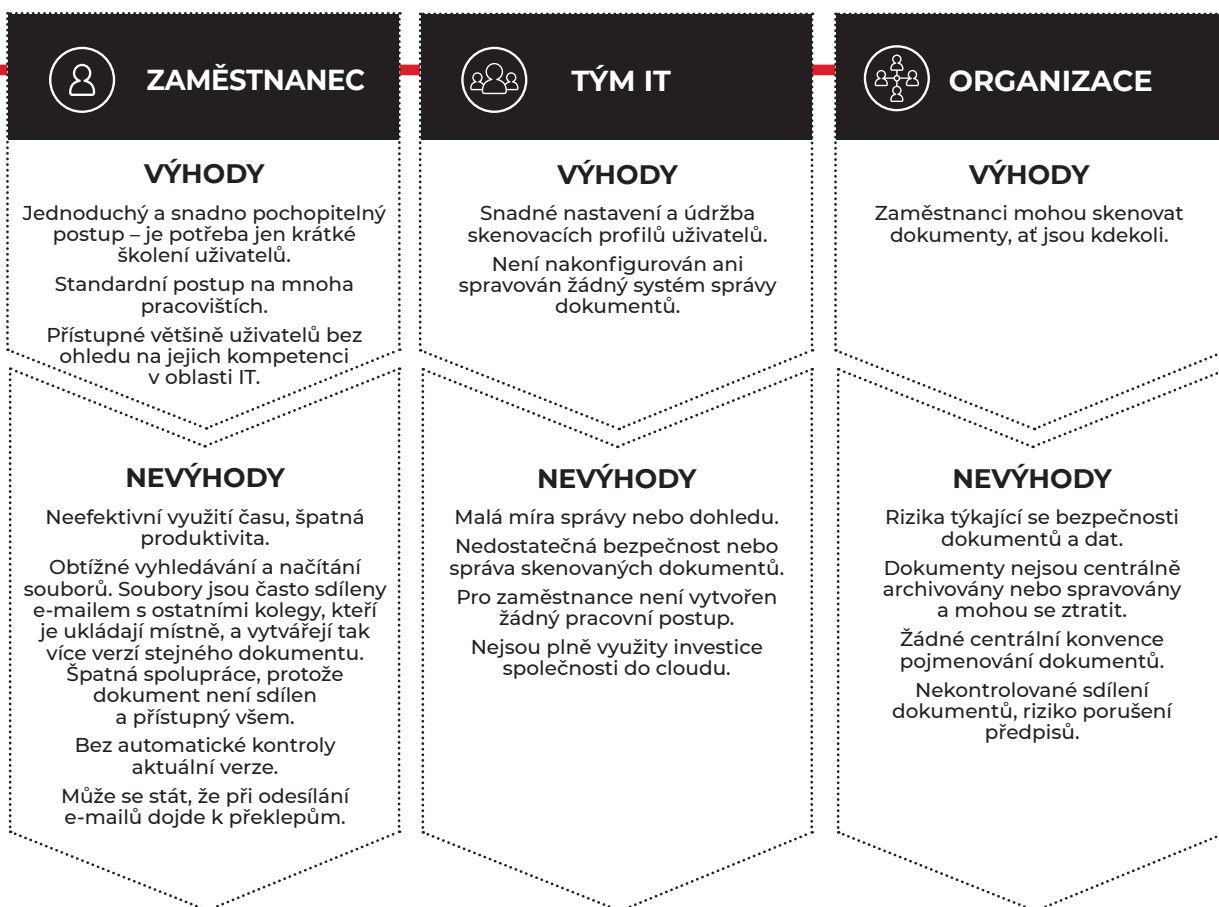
ZAMĚSTNANEC

VÝHODY

Jednoduchý a snadno pochopitelný postup – je potřeba jen krátké školení uživatelů.

Standardní postup na mnoha pracovištích.

Přístupné většině uživatelů bez ohledu na jejich kompetenci v oblasti IT.

NEVÝHODY

Neefektivní využití času, špatná produktivita.

Obtížné vyhledávání a načítání souborů. Soubory jsou často sdíleny e-mailem s ostatními kolegy, kteří je ukládají místně, a vytvářejí tak více verzí stejného dokumentu.

Špatná spolupráce, protože dokument není sdílen a přístupný všem.

Bez automatické kontroly aktuální verze.

Může se stát, že při odesílání e-mailů dojde k překlepům.

TÝM IT

VÝHODY

Snadné nastavení a údržba skenovacích profilů uživatelů.

Není nakonfigurován ani spravován žádný systém správy dokumentů.

NEVÝHODY

Malá míra správy nebo dohledu.

Nedostatečná bezpečnost nebo správa skenovaných dokumentů.

Pro zaměstnance není vytvořen žádný pracovní postup.

Nejsou plně využity investice společnosti do cloudu.

ORGANIZACE

VÝHODY

Zaměstnanci mohou skenovat dokumenty, ať jsou kdekoli.

NEVÝHODY

Rizika týkající se bezpečnosti dokumentů a dat.

Dokumenty nejsou centrálně archivovány nebo spravovány a mohou se ztratit.

Žádné centrální konvence pojmenování dokumentů.

Nekontrolované sdílení dokumentů, riziko porušení předpisů.